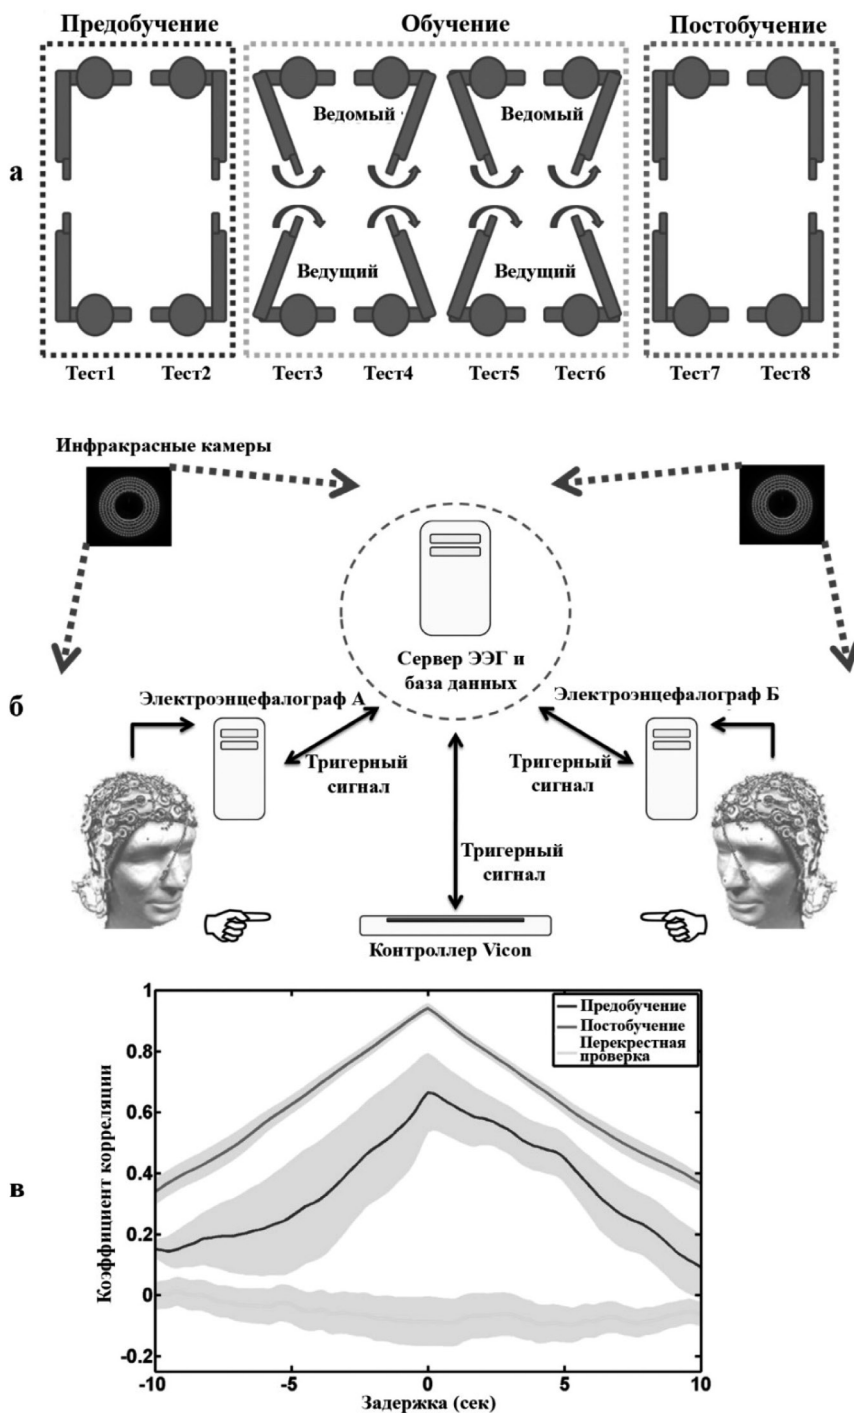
Предобучение Обучение Постобучение

а

Ведомый Ведомый

Ведущий Ведущий

Тест1 Тест2 Тест3 Тест4 Тест5 Тест6 Тест7 Тест8

Инфракрасные камеры

Сервер ЭЭГ и база данных

б

Электроэнцефалограф А

Электроэнцефалограф Б

Тригерный сигнал

Тригерный сигнал

Тригерный сигнал

Контроллер Vicon

в

Предобучение
Постобучение
Перекрестная проверка

Коэффициент корреляции

1
0.8
0.6
0.4
0.2
0
-0.2

-10 -5 0 5 10

Задержка (сек)